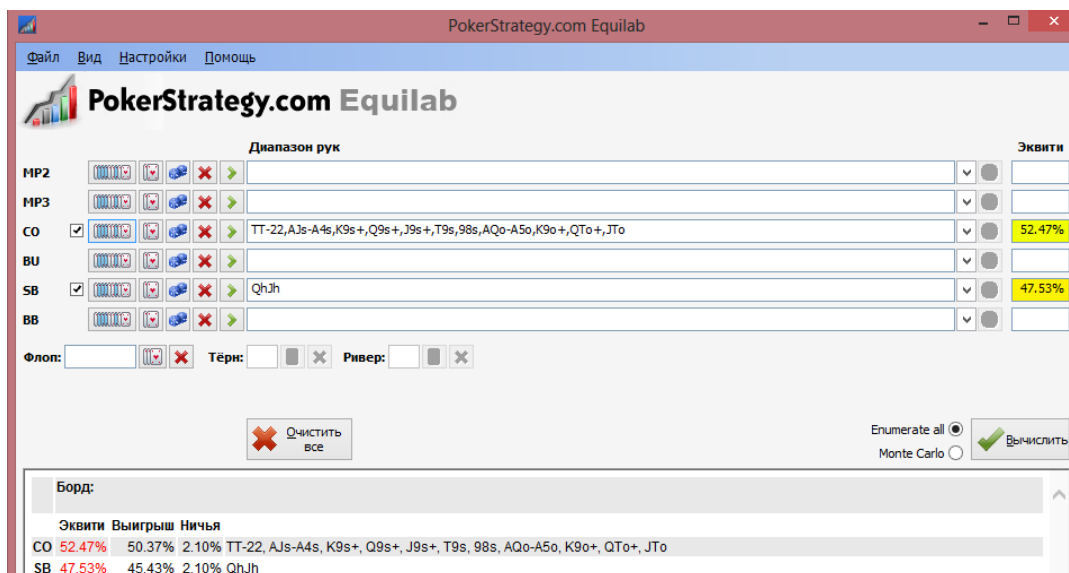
PokerStrategy.com Equilab

Файл Вид Настройки Помощь

PokerStrategy.com Equilab

Диапазон рук

Эквити

MP2

MP3

CO TT-22,AJs-A4s,K9s+,Q9s+,J9s+,T9s,98s,AQo-A5o,K9o+,QTo+,JTo 52.47%

BU

SB QhJh 47.53%

BB

Флоп: Тёрн: Ривер:

Очистить все

Enumerate all

Monte Carlo

Вычислить

Борд:

| | Эквити | Выигрыш | Ничья | |
|---|---|---|---|---|
| CO | 52.47% | 50.37% | 2.10% | TT-22, AJs-A4s, K9s+, Q9s+, J9s+, T9s, 98s, AQo-A5o, K9o+, QTo+, JTo |
| SB | 47.53% | 45.43% | 2.10% | QhJh |